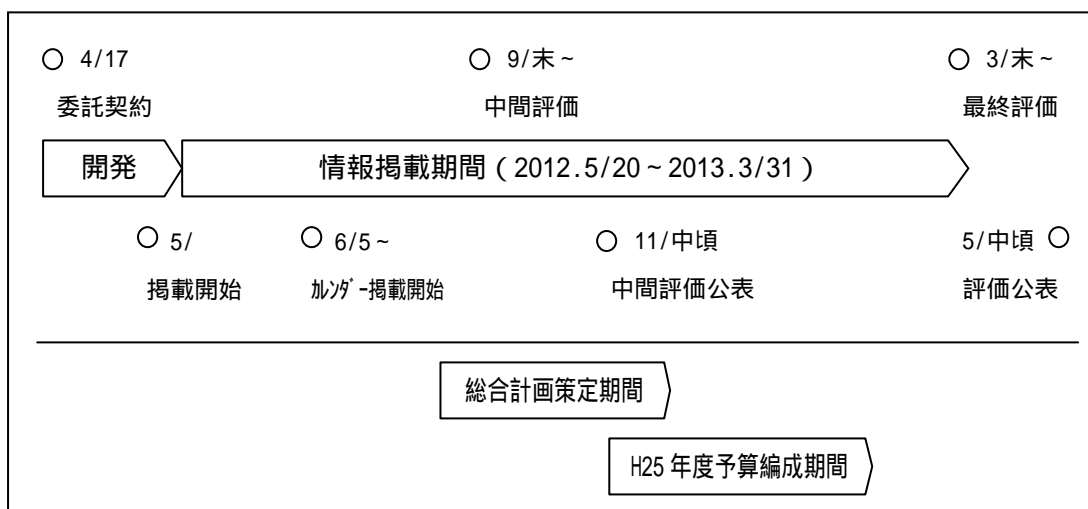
○ 4/17
委託契約

○ 9/末～
中間評価

○ 3/末～
最終評価

開発

情報掲載期間（2012.5/20～2013.3/31）

○ 5/
掲載開始

○ 6/5～
ｶﾚﾝﾀﾞｰ掲載開始

○ 11/中頃
中間評価公表

5/中頃 ○
評価公表

総合計画策定期間

H25 年度予算編成期間